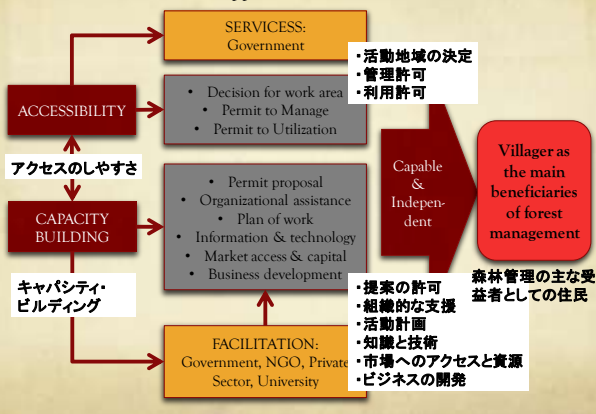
SERVICESS:
Government

・活動地域の決定
・管理許可
・利用許可

ACCESSIBILITY

• Decision for work area
• Permit to Manage
• Permit to Utilization

アクセスのしやすさ

CAPACITY BUILDING

• Permit proposal
• Organizational assistance
• Plan of work
• Information & technology
• Market access & capital
• Business development

Capable & Independent

Villager as the main beneficiaries of forest management

森林管理の主な受益者としての住民

キャパシティ・ビルディング

・提案の許可
・組織的な支援
・活動計画
・知識と技術
・市場へのアクセスと資源
・ビジネスの開発

FACILITATION:
Government, NGO, Private Sector, University